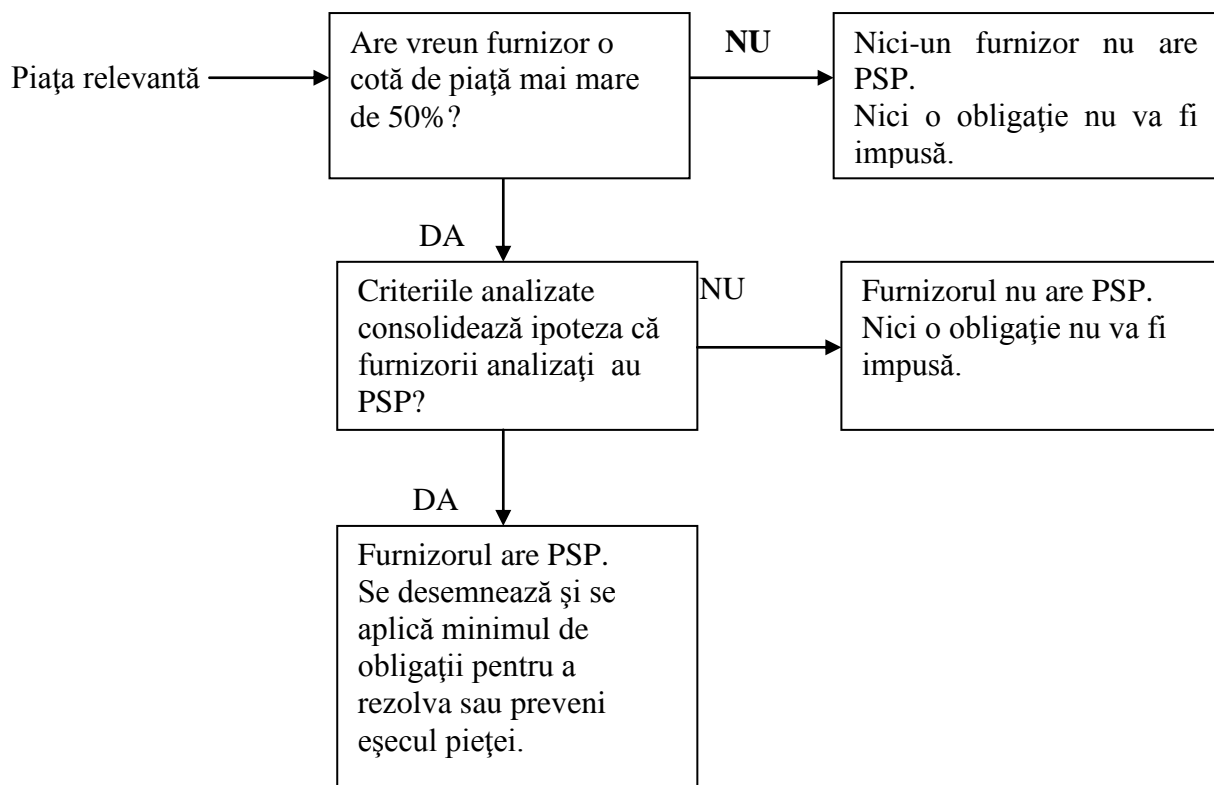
Piaţa relevantă

Are vreun furnizor o cotă de piaţă mai mare de 50%?

NU

Nici-un furnizor nu are PSP.
Nici o obligaţie nu va fi impusă.

DA

Criteriile analizate consolidează ipoteza că furnizorii analizaţi au PSP?

NU

Furnizorul nu are PSP.
Nici o obligaţie nu va fi impusă.

DA

Furnizorul are PSP.
Se desemnează şi se aplică minimul de obligaţii pentru a rezolva sau preveni eşecul pieţei.